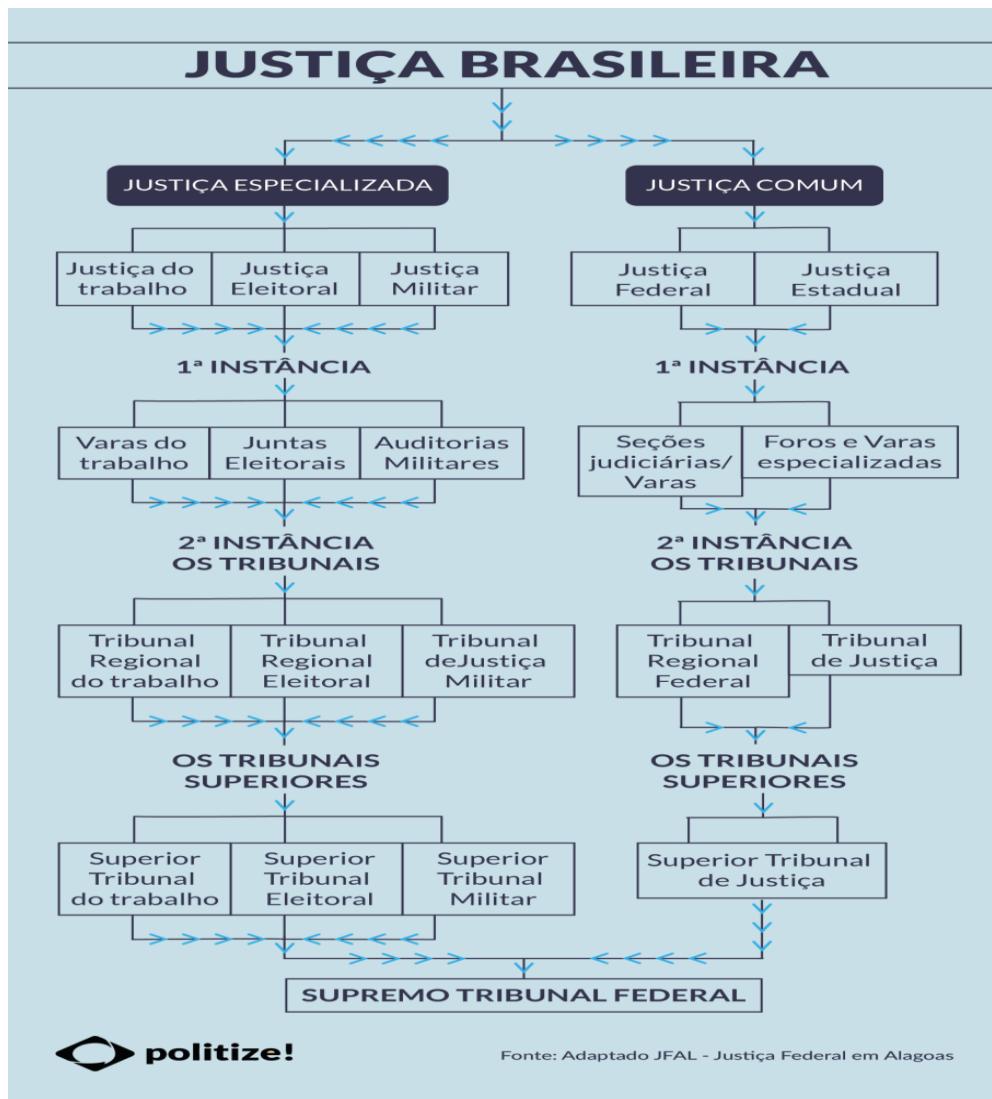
JUSTIÇA BRASILEIRA

JUSTIÇA ESPECIALIZADA

JUSTIÇA COMUM

Justiça do trabalho

Justiça Eleitoral

Justiça Militar

Justiça Federal

Justiça Estadual

1ª INSTÂNCIA

1ª INSTÂNCIA

Varas do trabalho

Juntas Eleitorais

Auditorias Militares

Seções judiciárias/ Varas

Foros e Varas especializadas

2ª INSTÂNCIA OS TRIBUNAIS

2ª INSTÂNCIA OS TRIBUNAIS

Tribunal Regional do trabalho

Tribunal Regional Eleitoral

Tribunal deJustiça Militar

Tribunal Regional Federal

Tribunal de Justiça

OS TRIBUNAIS SUPERIORES

OS TRIBUNAIS SUPERIORES

Superior Tribunal do trabalho

Superior Tribunal Eleitoral

Superior Tribunal Militar

Superior Tribunal de Justiça

SUPREMO TRIBUNAL FEDERAL

politize!

Fonte: Adaptado JFAL - Justiça Federal em Alagoas